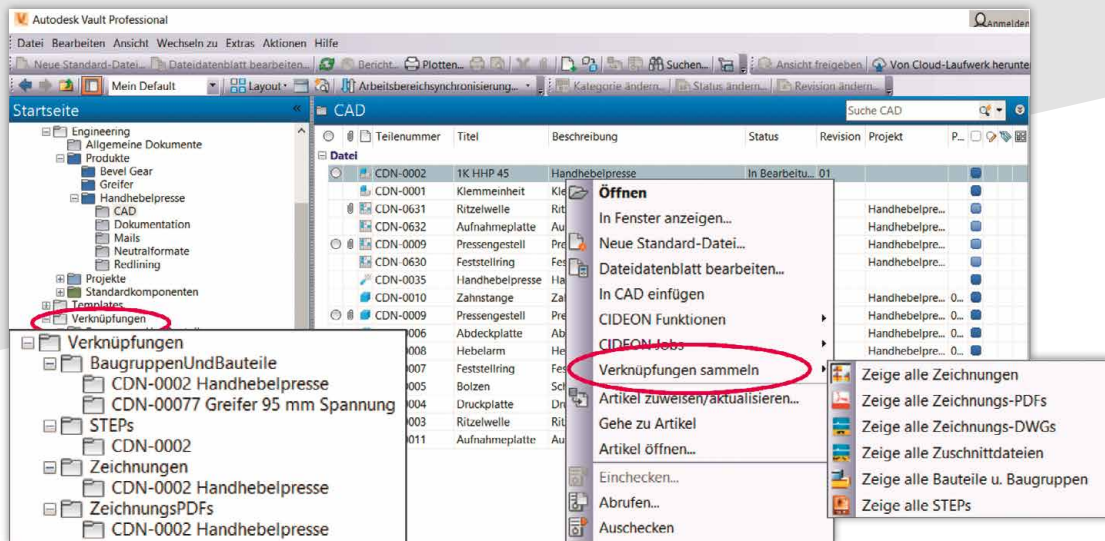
Autodesk Vault Professional
Anmelden
Datei Bearbeiten Ansicht Wechseln zu Extras Aktionen Hilfe
Neue Standard-Datei... Dateidatenblatt bearbeiten... Bericht... Plotten... Suchen... Ansicht freigeben Von Cloud-Laufwerk herunte
Mein Default Layout Arbeitsbereichsynchronisierung... Kategorie ändern... Status ändern... Revision ändern...
Startseite
CAD
Suche CAD

Engineering
Allgemeine Dokumente
Produkte
Bevel Gear
Greifer
Handhebelpresse
CAD
Dokumentation
Mails
Neutralformate
Redlining
Projekte
Standardkomponenten
Templates
Verknüpfungen

| Teilenummer | Titel | Beschreibung | Status | Revision | Projekt | P... |
|---|---|---|---|---|---|---|
| Datei | | | | | | |
| CDN-0002 | 1K HHP 45 | Handhebelpresse | In Bearbeitu... | 01 | | |
| CDN-0001 | Klemmeinheit | Kle | | | | |
| CDN-0631 | Ritzelwelle | Rit | | | Handhebelpre... | |
| CDN-0632 | Aufnahmeplatte | Au | | | Handhebelpre... | |
| CDN-0009 | Pressengestell | Pre | | | Handhebelpre... | |
| CDN-0630 | Feststellring | Fes | | | Handhebelpre... | |
| CDN-0035 | Handhebelpresse | Ha | | | | |
| CDN-0010 | Zahnstange | Za | | | Handhebelpre... | 0... |
| CDN-0009 | Pressengestell | Pre | | | Handhebelpre... | 0... |
| 006 | Abdeckplatte | Ab | | | Handhebelpre... | 0... |
| 008 | Hebelarm | He | | | Handhebelpre... | 0... |
| 007 | Feststellring | Fe | | | | |
| 005 | Bolzen | Sc | | | | |
| 004 | Druckplatte | Dr | | | | |
| 003 | Ritzelwelle | Rit | | | | |
| 011 | Aufnahmeplatte | Au | | | | |

Verknüpfungen
BaugruppenUndBauteile
CDN-0002 Handhebelpresse
CDN-00077 Greifer 95 mm Spannung
STEPs
CDN-0002
Zeichnungen
CDN-0002 Handhebelpresse
ZeichnungsPDFs
CDN-0002 Handhebelpresse

Öffnen
In Fenster anzeigen...
Neue Standard-Datei...
Dateidatenblatt bearbeiten...
In CAD einfügen
CIDEON Funktionen
CIDEON Jobs
Verknüpfungen sammeln
Artikel zuweisen/aktualisieren...
Gehe zu Artikel
Artikel öffnen...
Einchecken...
Abrufen...
Auschecken

Zeige alle Zeichnungen
Zeige alle Zeichnungs-PDFs
Zeige alle Zeichnungs-DWGs
Zeige alle Zuschnittdateien
Zeige alle Bauteile u. Baugruppen
Zeige alle STEPs